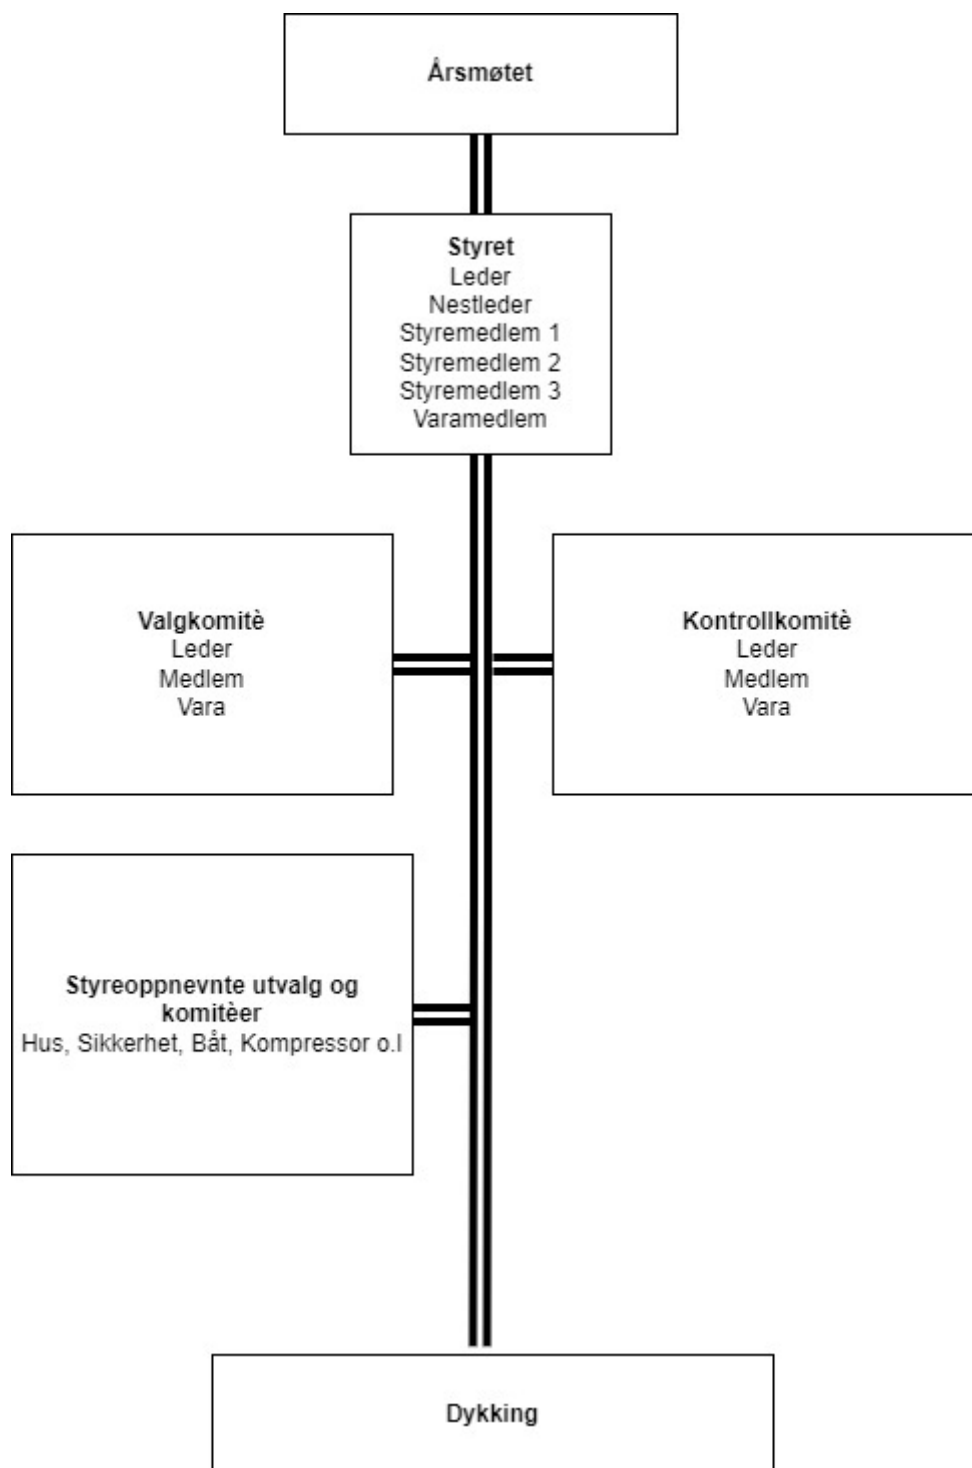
Årsmøtet

Styret
Leder
Nestleder
Styremedlem 1
Styremedlem 2
Styremedlem 3
Varamedlem

Valgkomitè
Leder
Medlem
Vara

Kontrollkomitè
Leder
Medlem
Vara

Styreoppnevnte utvalg og komitèer
Hus, Sikkerhet, Båt, Kompressor o.l

Dykking